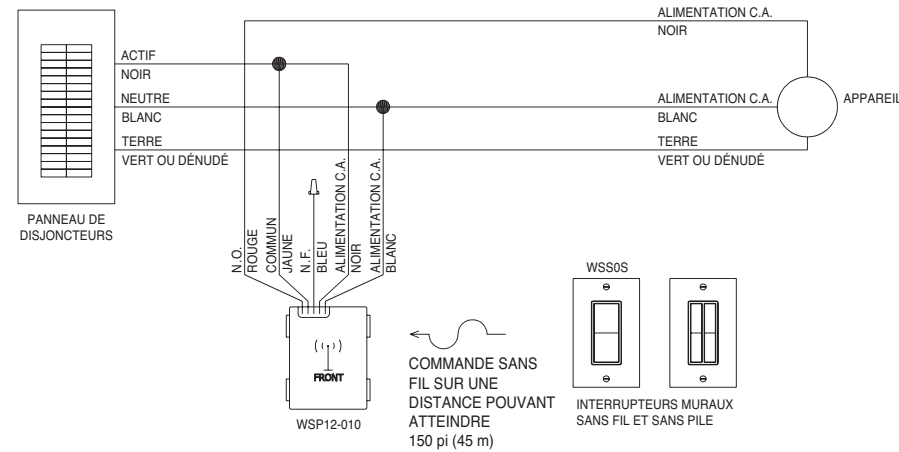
ALIMENTATION C.A.
NOIR

ACTIF
NOIR

NEUTRE
BLANC

TERRE
VERT OU DÉNUDÉ

ALIMENTATION C.A.
BLANC

TERRE
VERT OU DÉNUDÉ

APPAREIL

PANNEAU DE DISJONCTEURS

N.O.
ROUGE
COMMUN
JAUNE
N.F.
BLEU
ALIMENTATION C.A.
NOIR
ALIMENTATION C.A.
BLANC

FRONT

WSP12-010

COMMANDE SANS FIL SUR UNE DISTANCE POUVANT ATTEINDRE 150 pi (45 m)

WSS0S

INTERRUPTEURS MURAUX SANS FIL ET SANS PILE